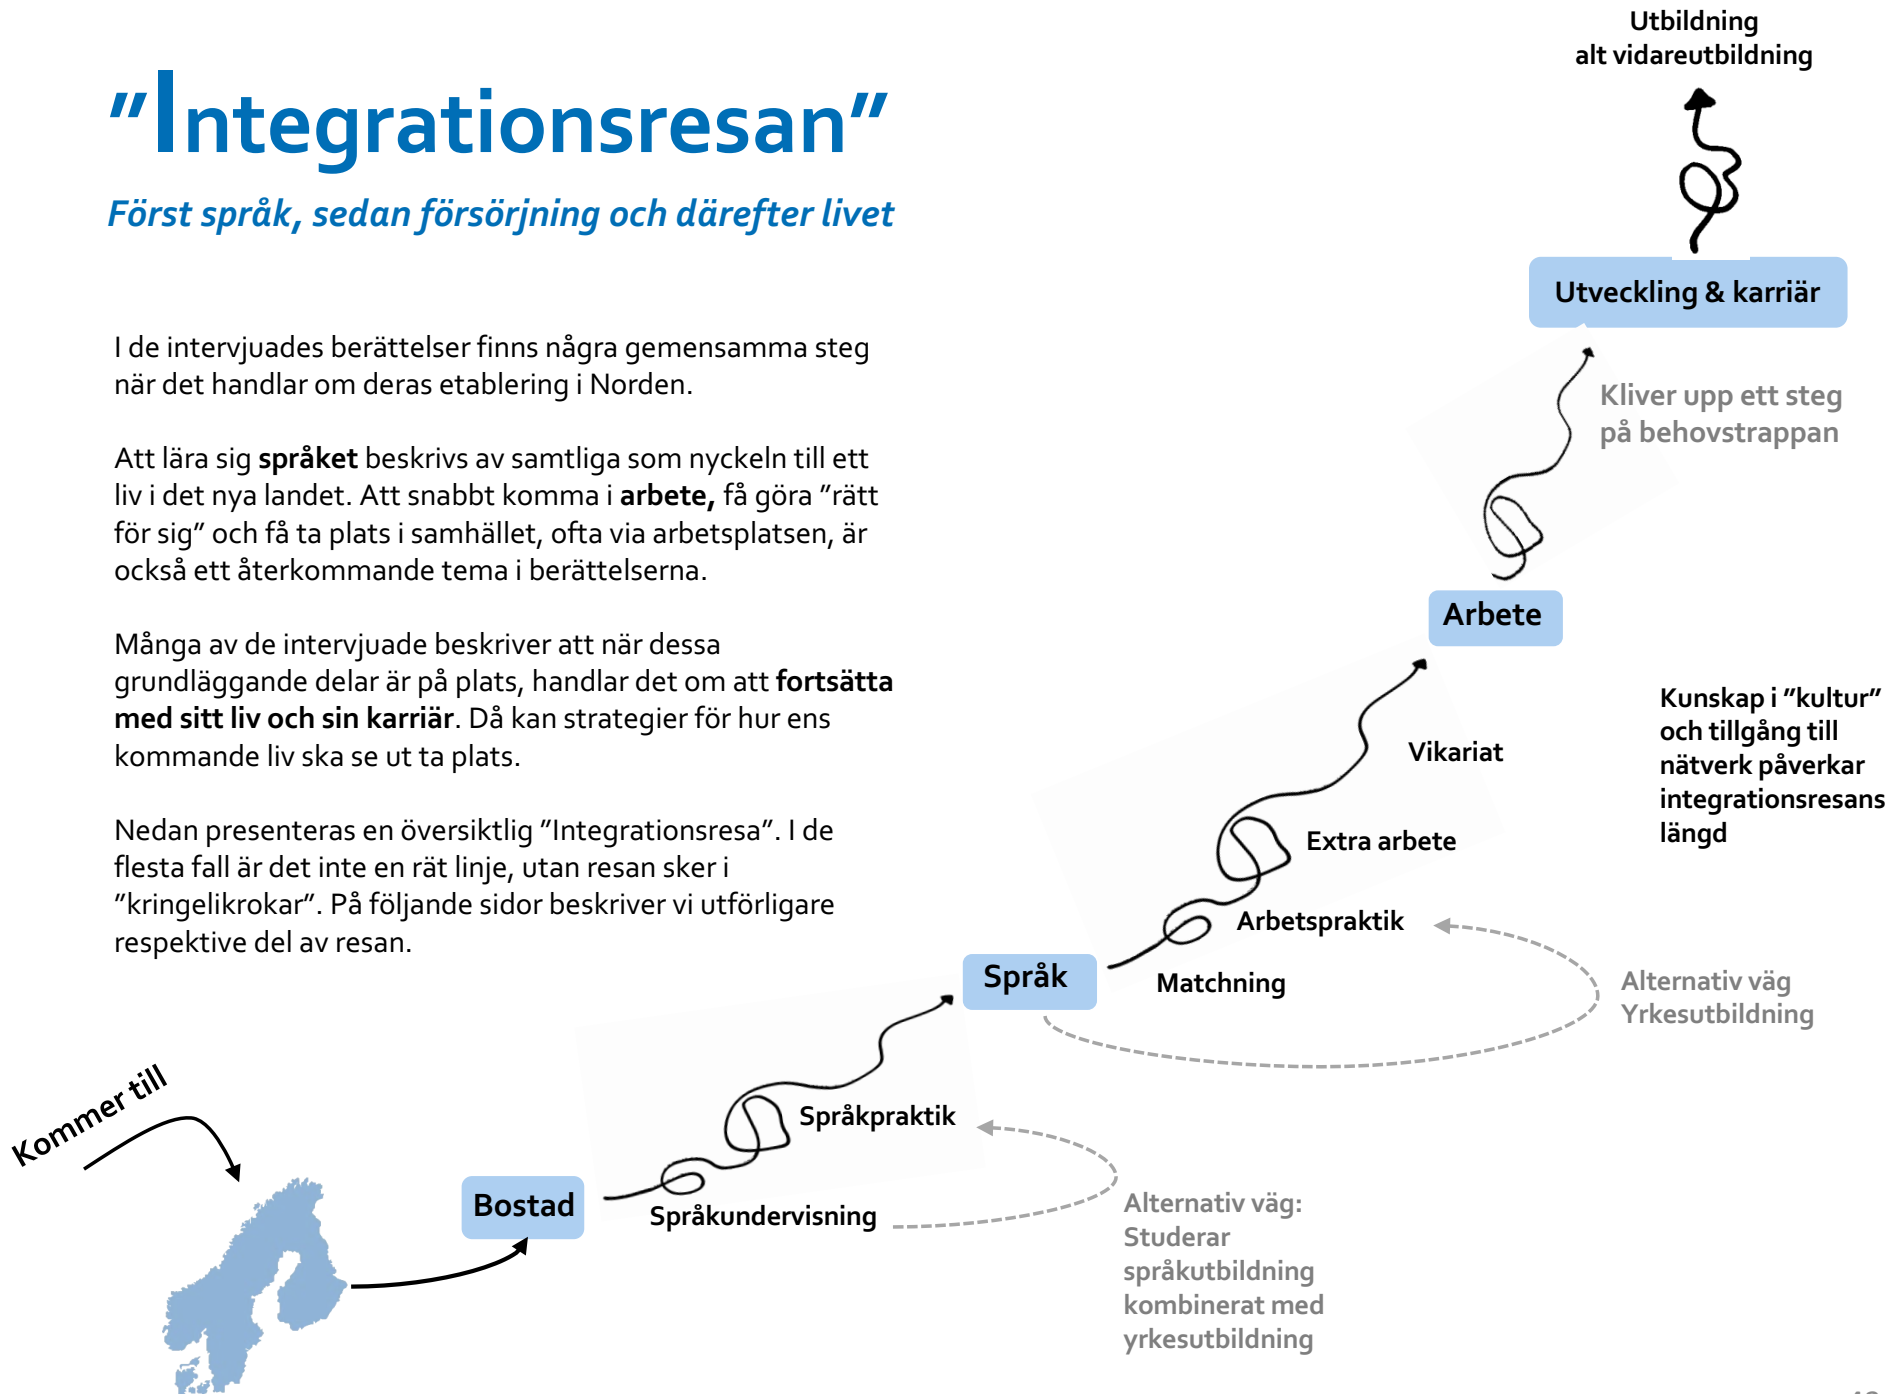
”Integrationsresan”

Först språk, sedan försörjning och därefter livet

I de intervjuades berättelser finns några gemensamma steg när det handlar om deras etablering i Norden.

Att lära sig **språket** beskrivs av samtliga som nyckeln till ett liv i det nya landet. Att snabbt komma i **arbete,** få göra ”rätt för sig” och få ta plats i samhället, ofta via arbetsplatsen, är också ett återkommande tema i berättelserna.

Många av de intervjuade beskriver att när dessa grundläggande delar är på plats, handlar det om att **fortsätta med sitt liv och sin karriär**. Då kan strategier för hur ens kommande liv ska se ut ta plats.

Nedan presenteras en översiktlig ”Integrationsresa”. I de flesta fall är det inte en rät linje, utan resan sker i ”kringelikrokar”. På följande sidor beskriver vi utförligare respektive del av resan.

Utbildning
alt vidareutbildning

Utveckling & karriär

Kliver upp ett steg på behovstrappan

Arbete

Kunskap i ”kultur” och tillgång till nätverk påverkar integrationsresans längd

Vikariat

Extra arbete

Arbetspraktik

Språk

Matchning

Alternativ väg
Yrkesutbildning

Kommer till

Språkpraktik

Bostad

Språkundervisning

Alternativ väg:
Studerar språkutbildning kombinerat med yrkesutbildning